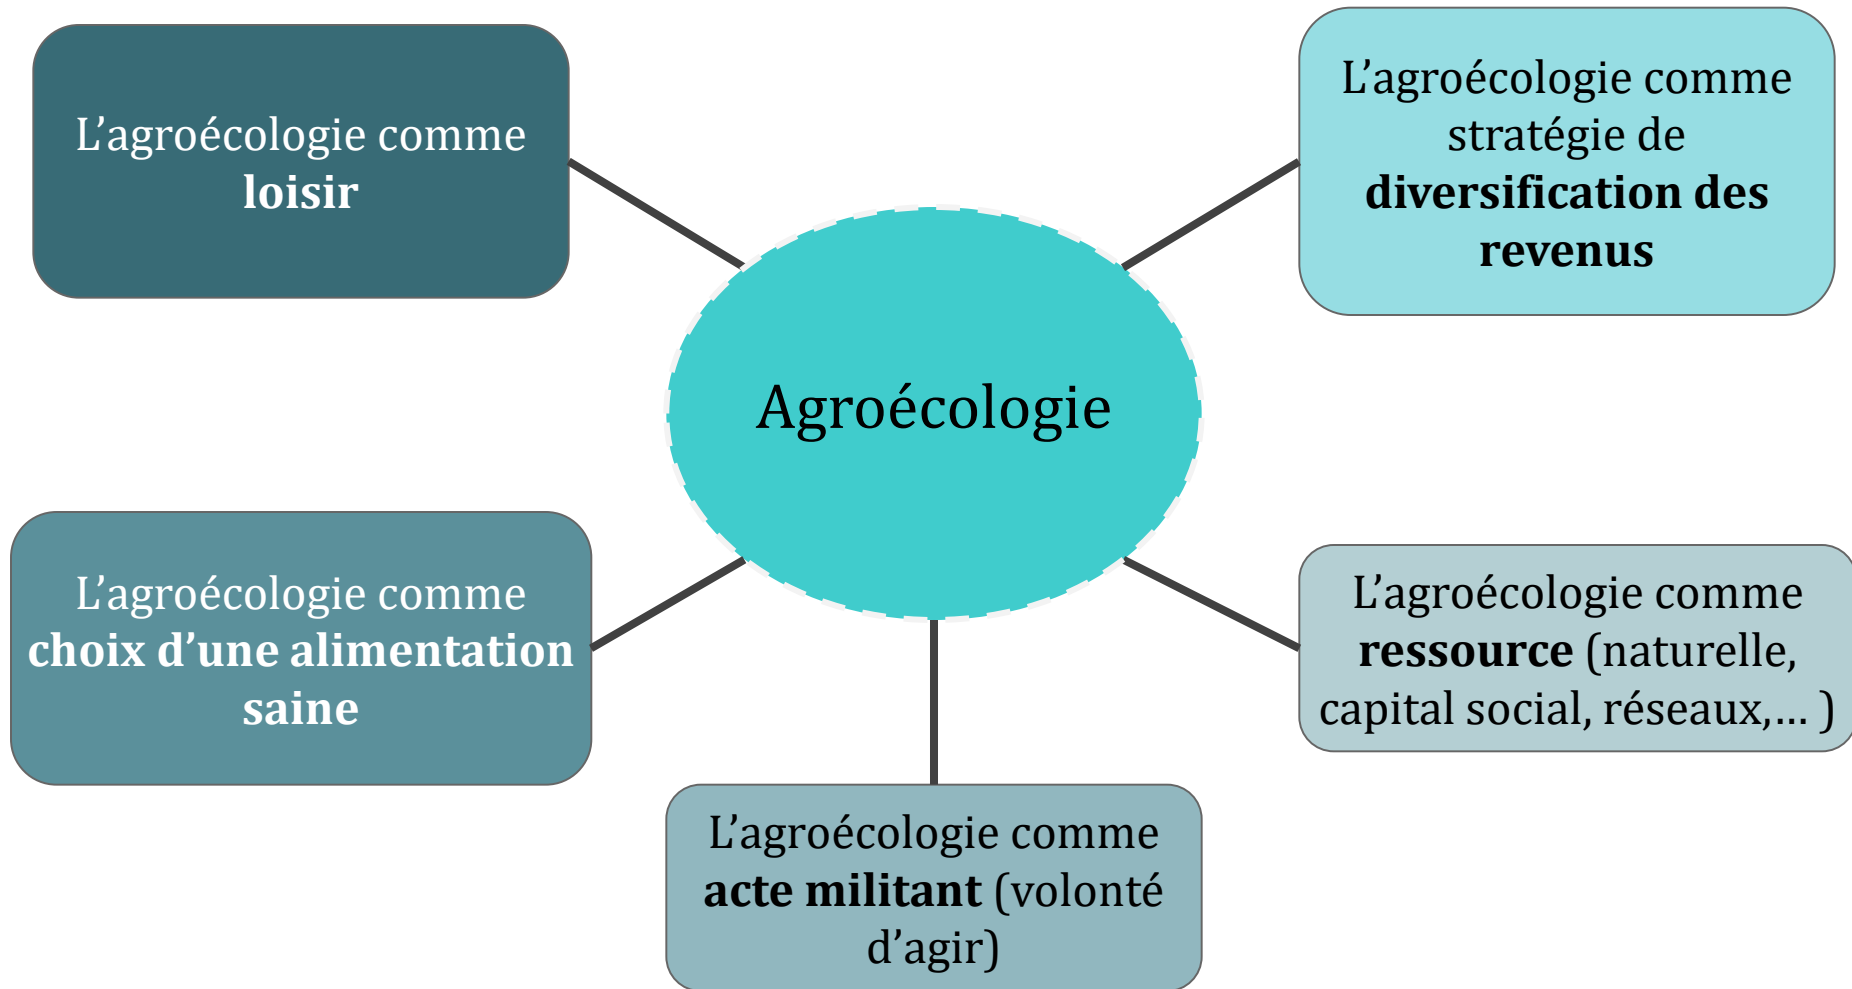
L’agroécologie comme loisir

L’agroécologie comme stratégie de diversification des revenus

Agroécologie

L’agroécologie comme choix d’une alimentation saine

L’agroécologie comme ressource (naturelle, capital social, réseaux,… )

L’agroécologie comme acte militant (volonté d’agir)